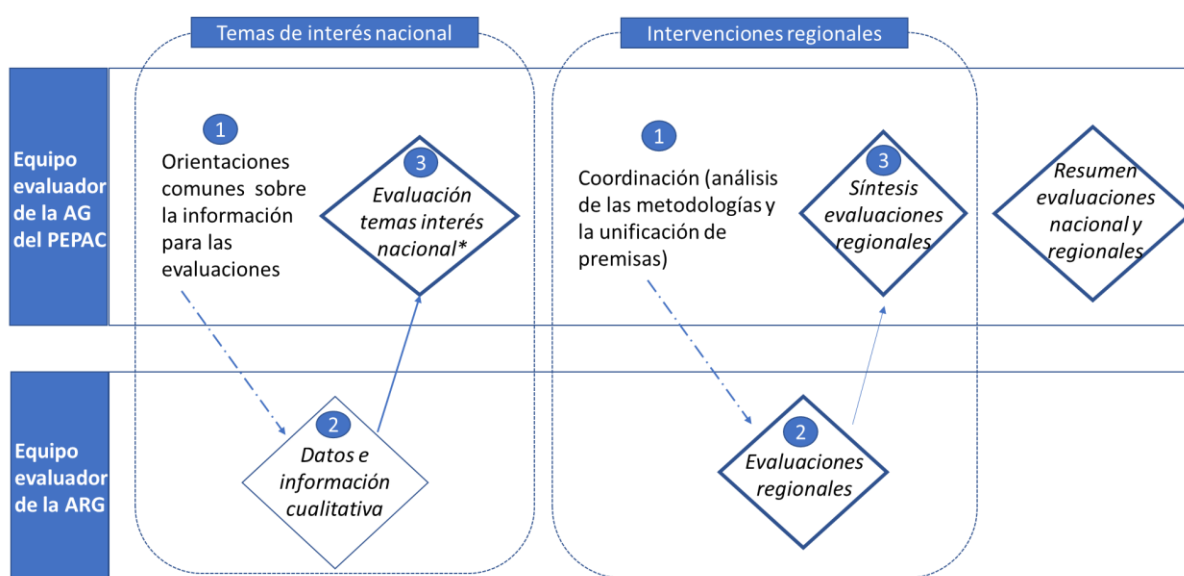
Temas de interés nacional

Intervenciones regionales

Equipo evaluador de la AG del PEPAC

1
Orientaciones comunes sobre la información para las evaluaciones

3
Evaluación temas interés nacional*

1
Coordinación (análisis de las metodologías y la unificación de premisas)

3
Síntesis evaluaciones regionales

Resumen evaluaciones nacional y regionales

Equipo evaluador de la ARG

2
Datos e información cualitativa

2
Evaluaciones regionales